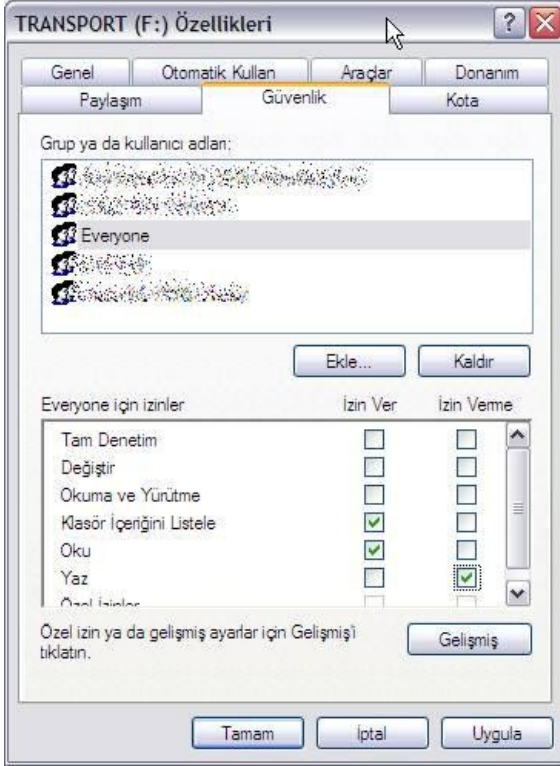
TRANSPORT (F:) Özellikleri

Genel | Otomatik Kullan | Araçlar | Donanım
Paylaşım | Güvenlik | Kota

Grup ya da kullanıcı adları:

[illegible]
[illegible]
Everyone
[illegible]
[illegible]

Ekle... Kaldır

Everyone için izinler | İzin Ver | İzin Verme

Tam Denetim
Değiştir
Okuma ve Yürütme
Klasör İçeriğini Listele
Oku
Yaz
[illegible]

Özel izin ya da gelişmiş ayarlar için Gelişmiş'i tıklatın.

Gelişmiş

Tamam İptal Uygula